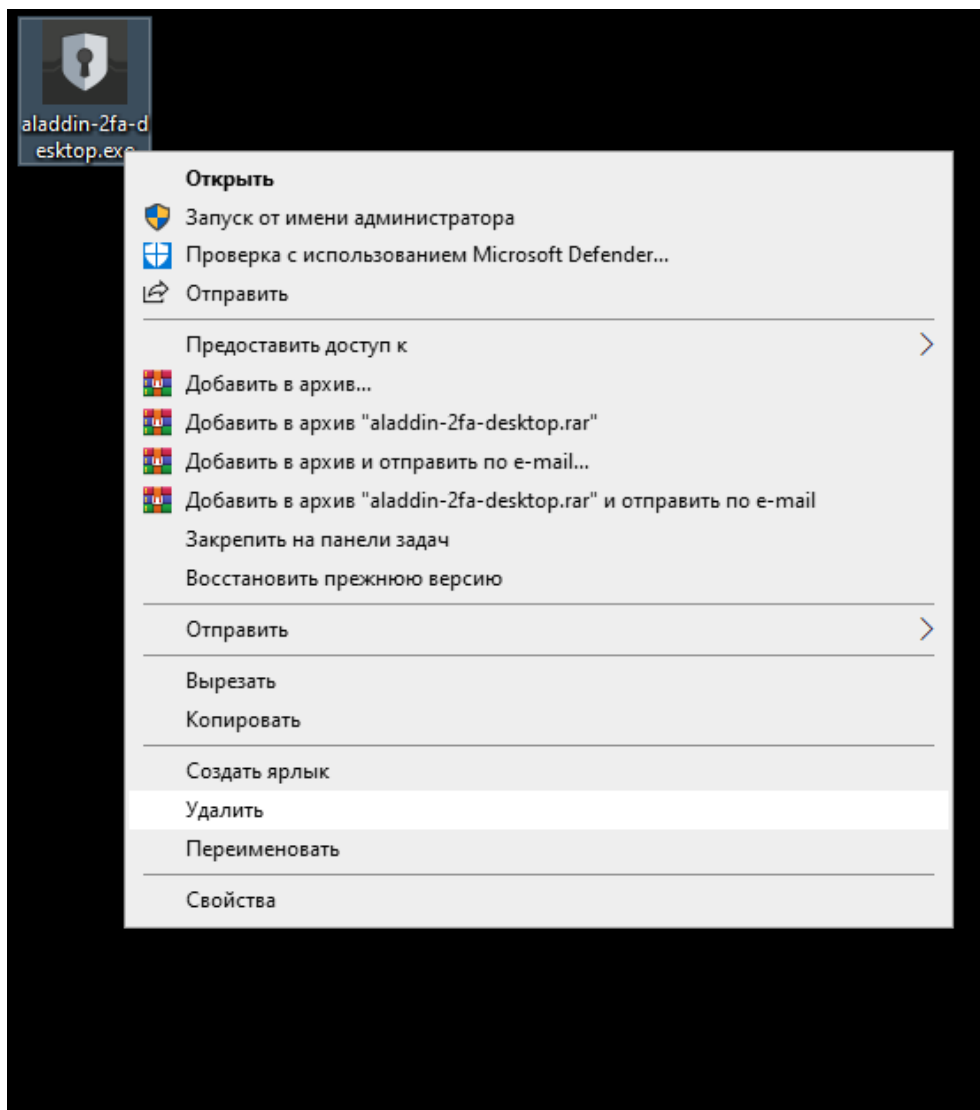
aladdin-2fa-desktop.exe

Открыть
Запуск от имени администратора
Проверка с использованием Microsoft Defender...
Отправить

Предоставить доступ к
Добавить в архив...
Добавить в архив "aladdin-2fa-desktop.rar"
Добавить в архив и отправить по e-mail...
Добавить в архив "aladdin-2fa-desktop.rar" и отправить по e-mail
Закрепить на панели задач
Восстановить прежнюю версию

Отправить

Вырезать
Копировать

Создать ярлык
Удалить
Переименовать

Свойства